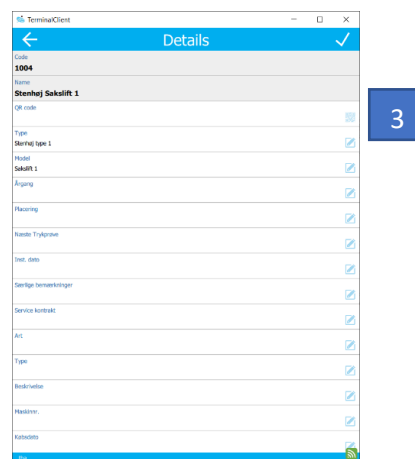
TerminalClient

Details

Code
1004

Name
Stenhøj Sakslift 1

QR code

Type
Stenhøj type 1

Model
Sakslift 1

Årgang

Placering

Næste Trykprøve

Inst. dato

Særlige bemærkninger

Service kontrakt

Art

Type

Beskrivelse

Maskinnr.

Købsdato

3